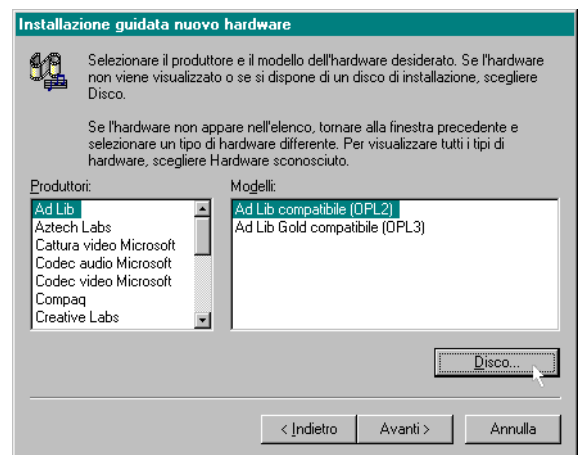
Installazione guidata nuovo hardware

Selezionare il produttore e il modello dell'hardware desiderato. Se l'hardware non viene visualizzato o se si dispone di un disco di installazione, scegliere Disco.

Se l'hardware non appare nell'elenco, tornare alla finestra precedente e selezionare un tipo di hardware differente. Per visualizzare tutti i tipi di hardware, scegliere Hardware sconosciuto.

Produttori:
Ad Lib
Aztech Labs
Cattura video Microsoft
Codec audio Microsoft
Codec video Microsoft
Compaq
Creative Labs

Modelli:
Ad Lib compatibile (OPL2)
Ad Lib Gold compatibile (OPL3)

Disco...

< Indietro
Avanti >
Annulla